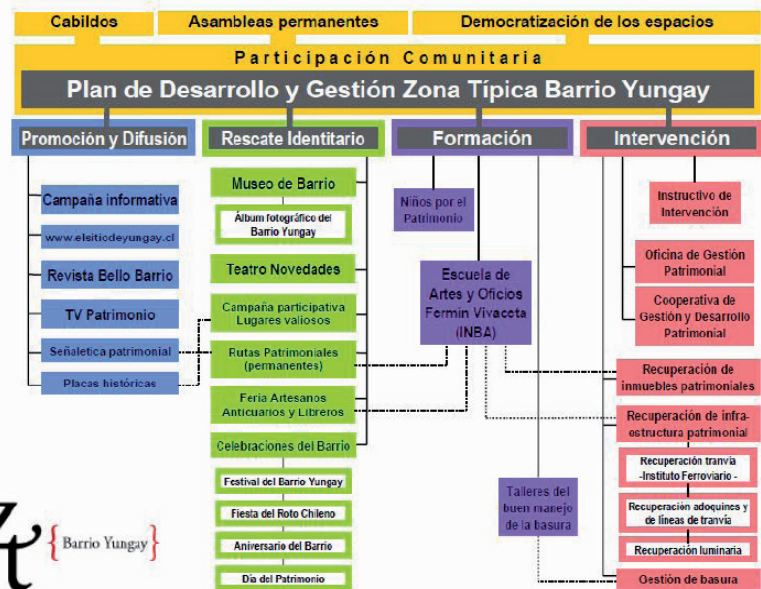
Cabildos
Asambleas permanentes
Democratización de los espacios

Participación Comunitaria

Plan de Desarrollo y Gestión Zona Típica Barrio Yungay

Promoción y Difusión
Rescate Identitario
Formación
Intervención

Campaña informativa
www.elsitiodeyungay.cl
Revista Bello Barrio
TV Patrimonio
Señaletica patrimonial
Placas históricas

Museo de Barrio
Album fotográfico del Barrio Yungay
Teatro Novedades
Campaña participativa Lugares valiosos
Rutas Patrimoniales (permanentes)
Feria Artesanos Anticuarios y Libreros
Celebraciones del Barrio
Festival del Barrio Yungay
Fiesta del Roto Chileno
Aniversario del Barrio
Día del Patrimonio

Niños por el Patrimonio
Escuela de Artes y Oficios Fermín Vivaceta (INBA)
Talleres del buen manejo de la basura

Instructivo de Intervención
Oficina de Gestión Patrimonial
Cooperativa de Gestión y Desarrollo Patrimonial
Recuperación de inmuebles patrimoniales
Recuperación de infra-estructura patrimonial
Recuperación tranvía -Instituto Ferroviario -
Recuperación adoquines y de líneas de tranvía
Recuperación luminaria
Gestión de basura

{ Barrio Yungay }